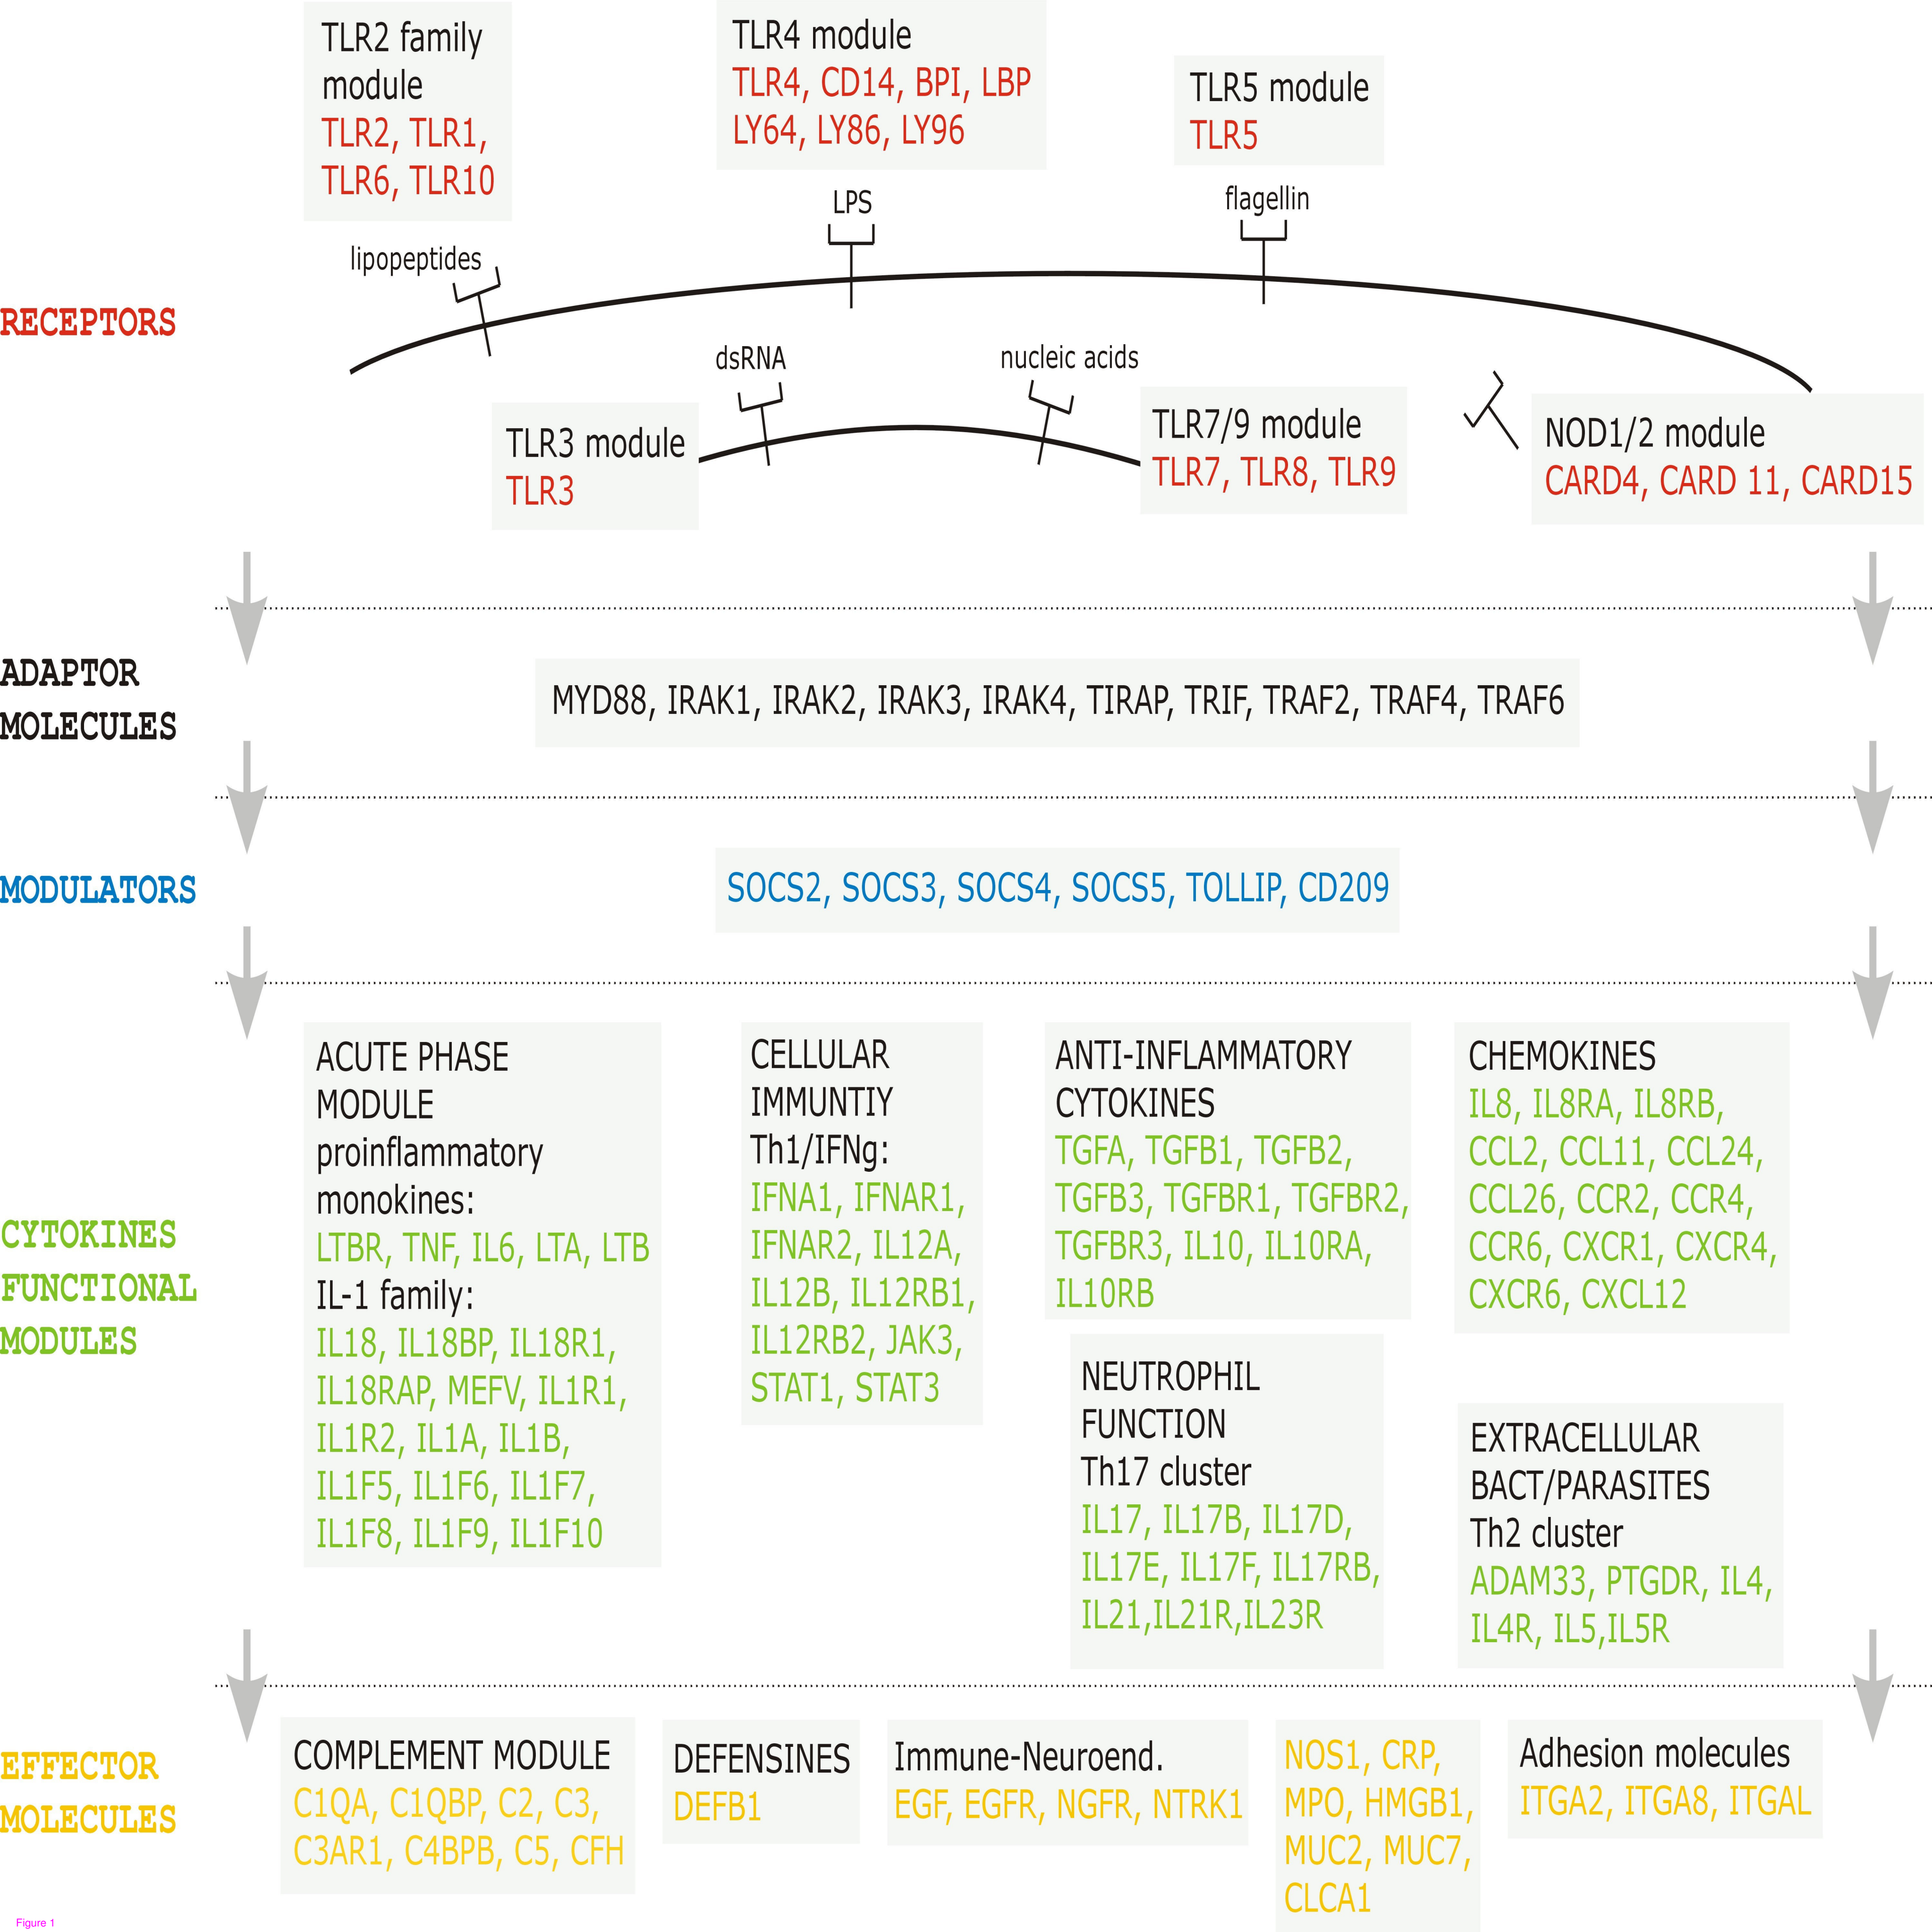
TLR2 family module
TLR2, TLR1, TLR6, TLR10

TLR4 module
TLR4, CD14, BPI, LBP
LY64, LY86, LY96

TLR5 module
TLR5

LPS

flagellin

lipopeptides

RECEPTORS

dsRNA

nucleic acids

TLR3 module
TLR3

TLR7/9 module
TLR7, TLR8, TLR9

NOD1/2 module
CARD4, CARD 11, CARD15

ADAPTOR MOLECULES

MYD88, IRAK1, IRAK2, IRAK3, IRAK4, TIRAP, TRIF, TRAF2, TRAF4, TRAF6

MODULATORS

SOCS2, SOCS3, SOCS4, SOCS5, TOLLIP, CD209

ACUTE PHASE MODULE
proinflammatory monokines:
LTBR, TNF, IL6, LTA, LTB
IL-1 family:
IL18, IL18BP, IL18R1, IL18RAP, MEFV, IL1R1, IL1R2, IL1A, IL1B, IL1F5, IL1F6, IL1F7, IL1F8, IL1F9, IL1F10

CELLULAR IMMUNTIY
Th1/IFNg:
IFNA1, IFNAR1, IFNAR2, IL12A, IL12B, IL12RB1, IL12RB2, JAK3, STAT1, STAT3

ANTI-INFLAMMATORY CYTOKINES
TGFA, TGFB1, TGFB2, TGFB3, TGFBR1, TGFBR2, TGFBR3, IL10, IL10RA, IL10RB

CHEMOKINES
IL8, IL8RA, IL8RB, CCL2, CCL11, CCL24, CCL26, CCR2, CCR4, CCR6, CXCR1, CXCR4, CXCR6, CXCL12

CYTOKINES FUNCTIONAL MODULES

NEUTROPHIL FUNCTION
Th17 cluster
IL17, IL17B, IL17D, IL17E, IL17F, IL17RB, IL21,IL21R,IL23R

EXTRACELLULAR BACT/PARASITES
Th2 cluster
ADAM33, PTGDR, IL4, IL4R, IL5,IL5R

EFFECTOR MOLECULES

COMPLEMENT MODULE
C1QA, C1QBP, C2, C3, C3AR1, C4BPB, C5, CFH

DEFENSINES
DEFB1

Immune-Neuroend.
EGF, EGFR, NGFR, NTRK1

NOS1, CRP, MPO, HMGB1, MUC2, MUC7, CLCA1

Adhesion molecules
ITGA2, ITGA8, ITGAL

Figure 1